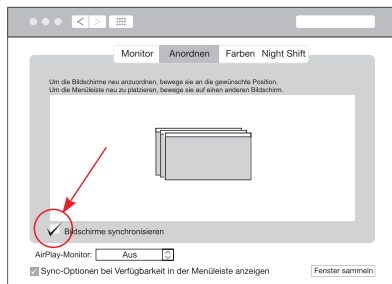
Monitor | Anordnen | Farben | Night Shift

Um die Bildschirme neu anzuordnen, bewege sie an die gewünschte Position.
Um die Menüleiste neu zu platzieren, bewege sie auf einen anderen Bildschirm.

Bildschirme synchronisieren

AirPlay-Monitor: Aus

Sync-Optionen bei Verfügbarkeit in der Menüleiste anzeigen

Fenster sammeln